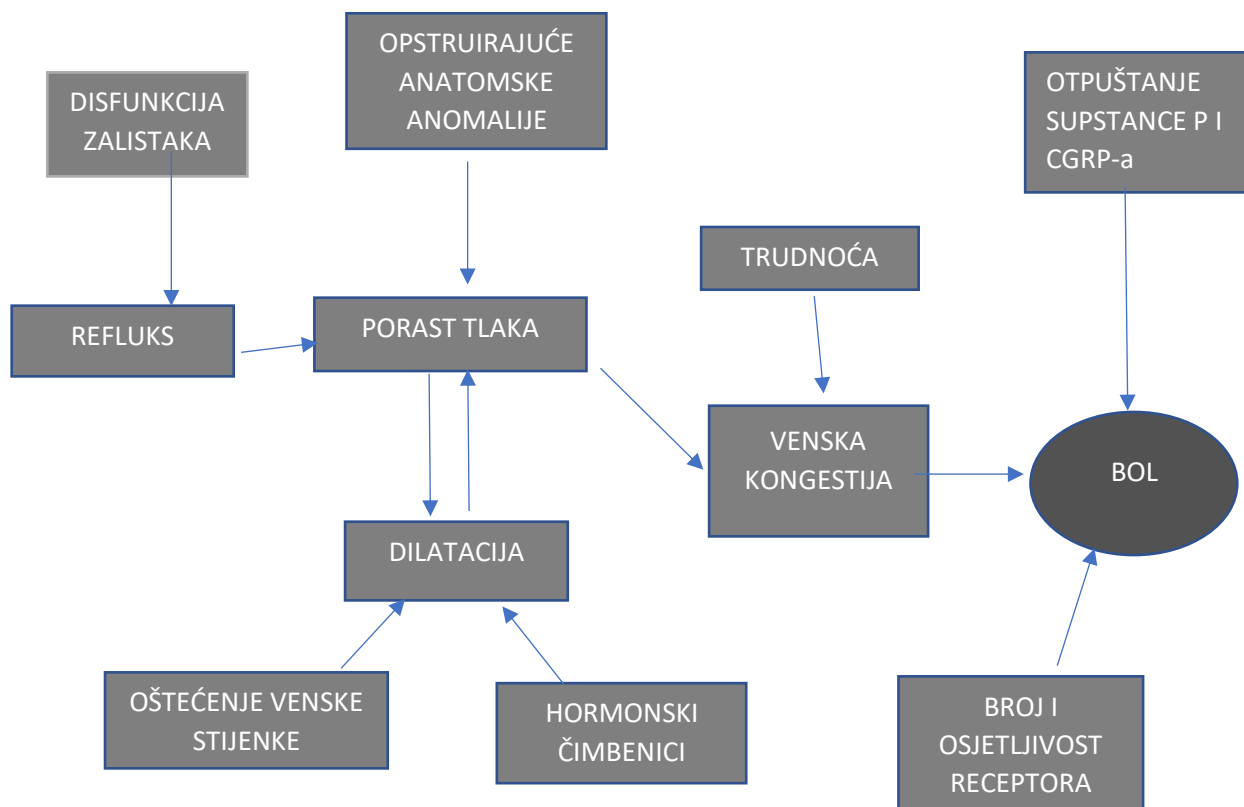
OPSTRUIRAJUĆE ANATOMSKE ANOMALIJE

DISFUNKCIJA ZALISTAKA

OTPUŠTANJE SUPSTANCE P I CGRP-a

TRUDNOĆA

REFLUKS

PORAST TLAKA

VENSKA KONGESTIJA

BOL

DILATACIJA

OŠTEĆENJE VENSKE STIJENKE

HORMONSKI ČIMBENICI

BROJ I OSJETLJIVOST RECEPTORA